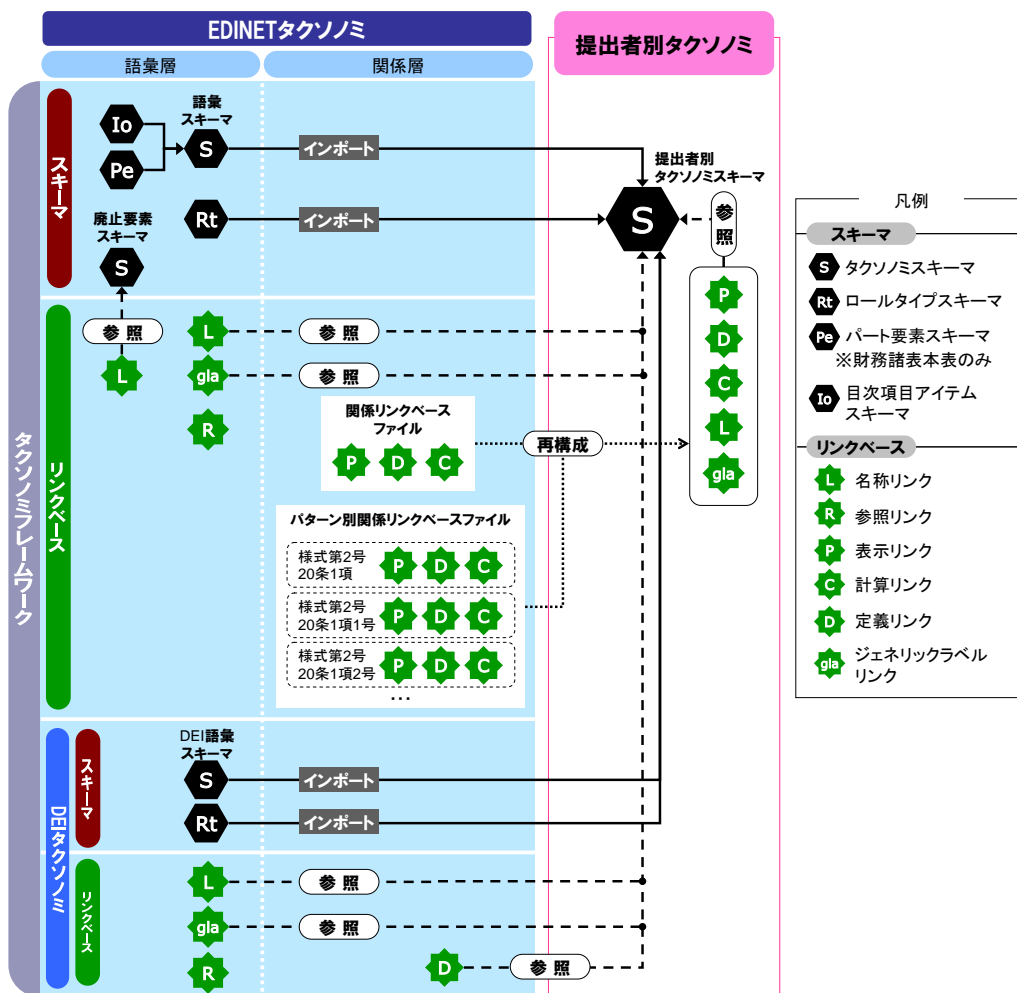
EDINETタクソノミ

提出者別タクソノミ

語彙層

関係層

タクソノミフレームワーク

スキーマ

Io

Pe

語彙スキーマ

S

インポート

提出者別タクソノミスキーマ

S

参照

Rt

インポート

廃止要素スキーマ

S

リンクベース

参照

L

L

参照

gla

参照

R

関係リンクベースファイル

P D C

再構成

P

D

C

L

gla

パターン別関係リンクベースファイル

様式第2号 20条1項 P D C

様式第2号 20条1項1号 P D C

様式第2号 20条1項2号 P D C

…

DEIタクソノミ

スキーマ

DEI語彙スキーマ

S

インポート

Rt

インポート

リンクベース

L

参照

gla

参照

R

D

参照

凡例

スキーマ

S タクソノミスキーマ

Rt ロールタイプスキーマ

Pe パート要素スキーマ ※財務諸表本表のみ

Io 目次項目アイテムスキーマ

リンクベース

L 名称リンク

R 参照リンク

P 表示リンク

C 計算リンク

D 定義リンク

gla ジェネリックラベルリンク